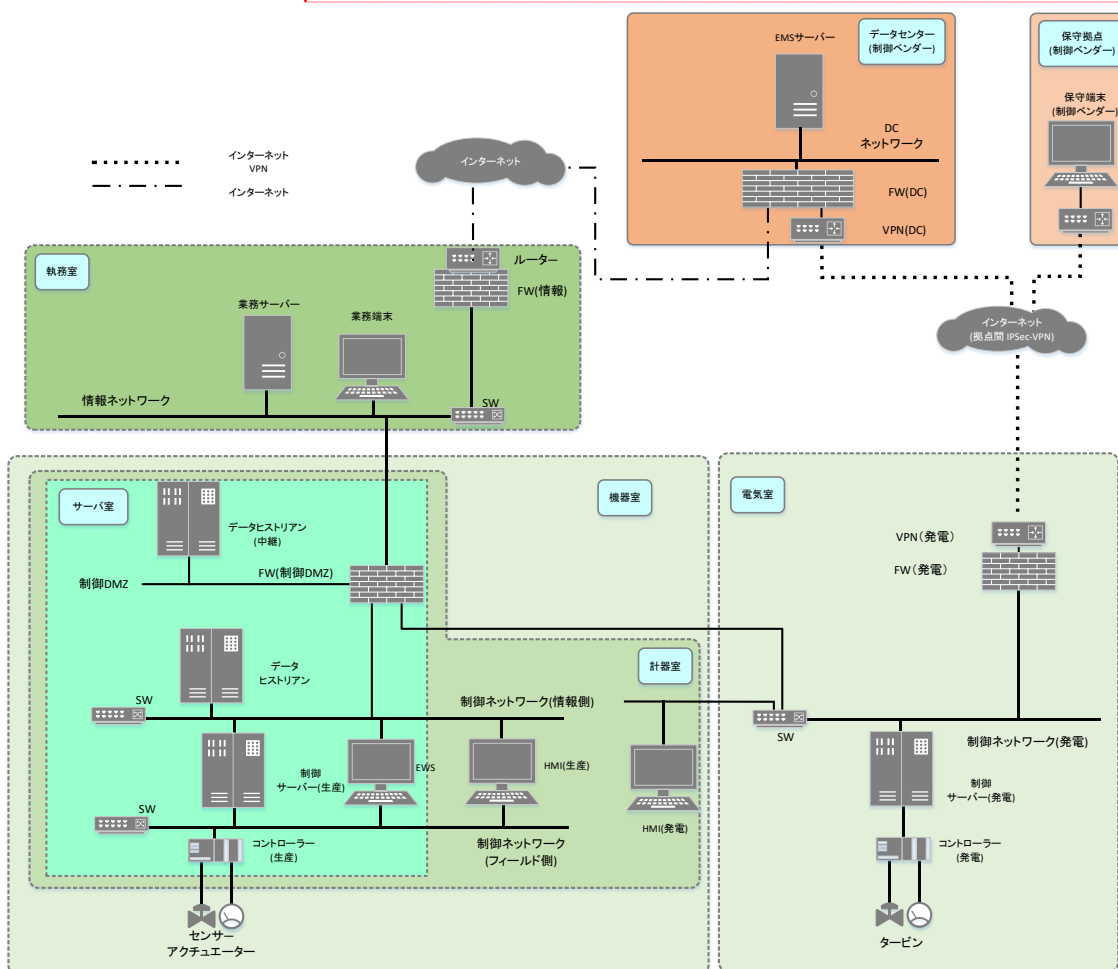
データセンター
(制御ベンダー)

EMSサーバー

DC
ネットワーク

FW(DC)

VPN(DC)

保守拠点
(制御ベンダー)

保守端末
(制御ベンダー)

インターネット
VPN

インターネット

インターネット

執務室

ルーター

FW(情報)

業務サーバー

業務端末

情報ネットワーク

SW

インターネット
(拠点間 IPSec-VPN)

サーバ室

機器室

電気室

データヒストリアン
(中継)

制御DMZ

FW(制御DMZ)

VPN(発電)

FW(発電)

データ
ヒストリアン

計器室

SW

制御ネットワーク(情報側)

SW

制御ネットワーク(発電)

制御
サーバー(生産)

EWS

HMI(生産)

HMI(発電)

制御
サーバー(発電)

SW

コントローラー
(生産)

制御ネットワーク
(フィールド側)

コントローラー
(発電)

センサー
アクチュエーター

タービン